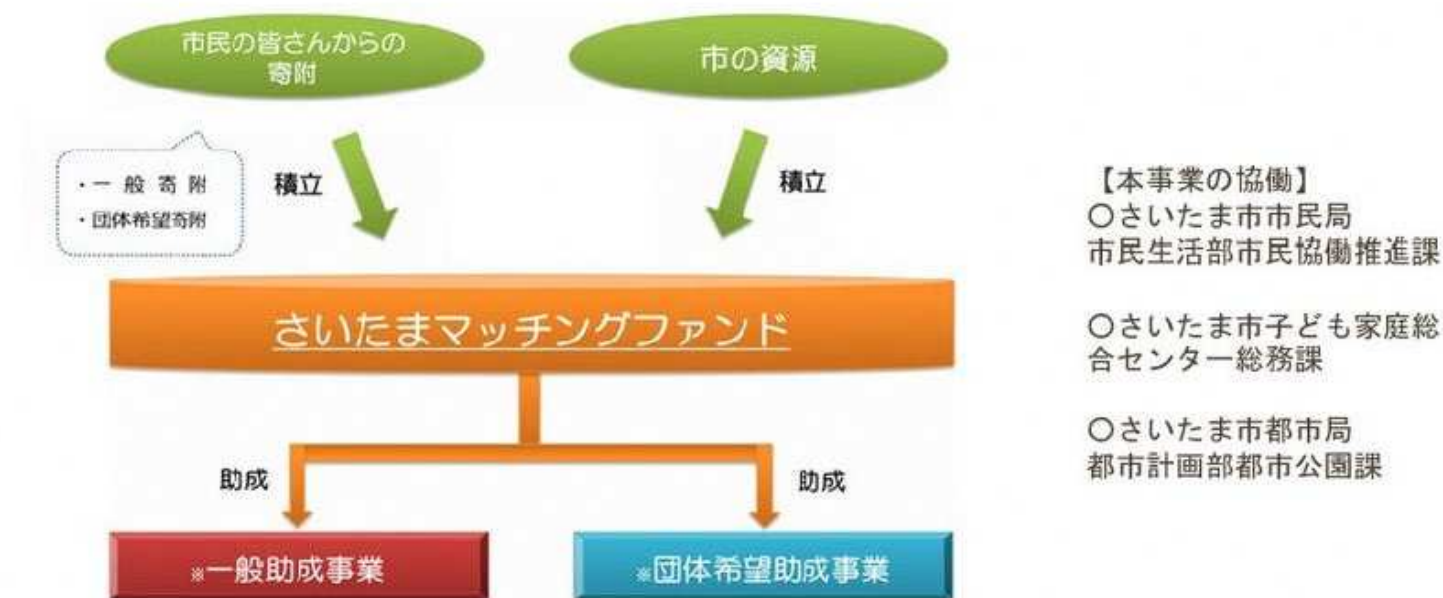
市民の皆さんからの寄附

市の資源

・一般寄附
・団体希望寄附

積立

積立

さいたまマッチングファンド

助成

助成

※一般助成事業

※団体希望助成事業

【本事業の協働】
○さいたま市市民局
市民生活部市民協働推進課

○さいたま市子ども家庭総合センター総務課

○さいたま市都市局
都市計画部都市公園課